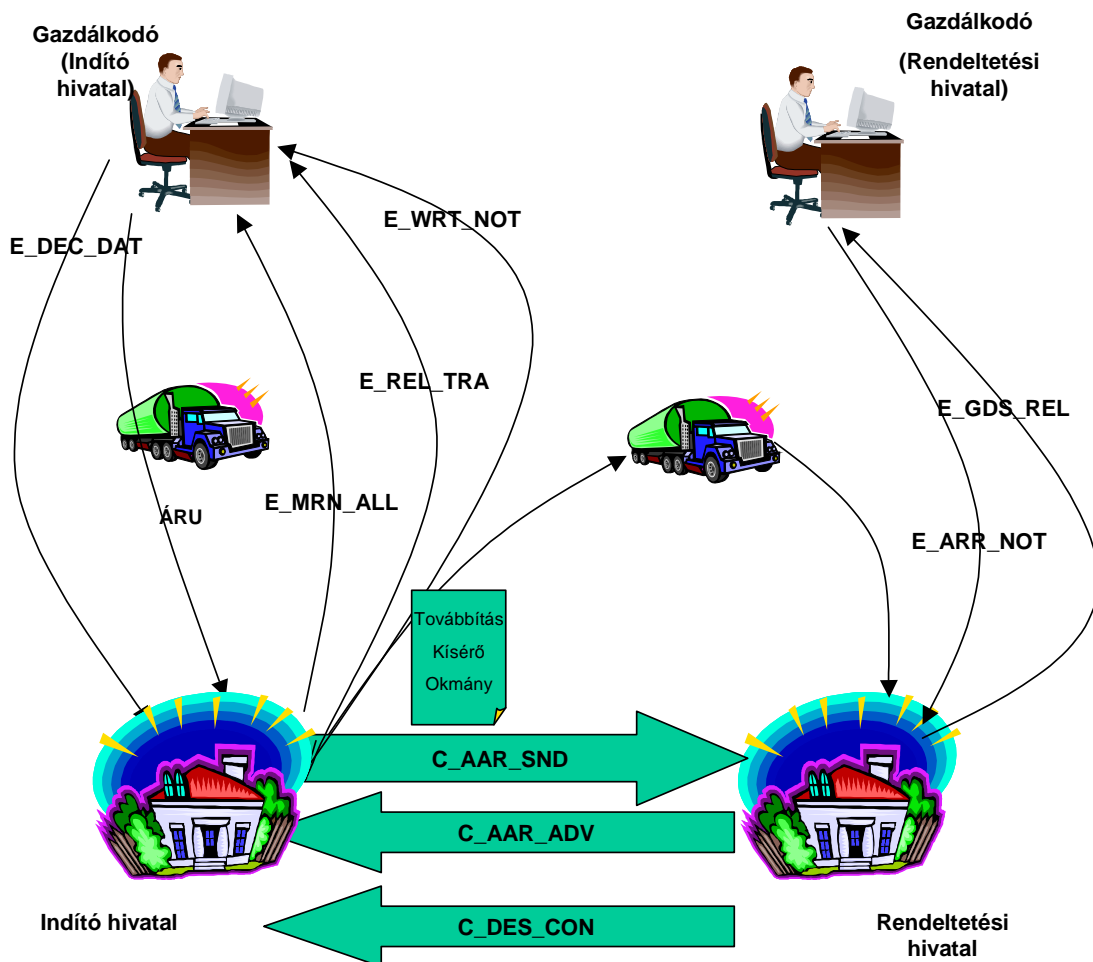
Gazdálkodó (Indító hivatal)

Gazdálkodó (Rendeltetési hivatal)

E_WRT_NOT

E_DEC_DAT

E_REL_TRA

E_GDS_REL

ÁRU

E_MRN_ALL

E_ARR_NOT

Továbbítás Kísérő Okmány

C_AAR_SND

C_AAR_ADV

Indító hivatal

C_DES_CON

Rendeltetési hivatal